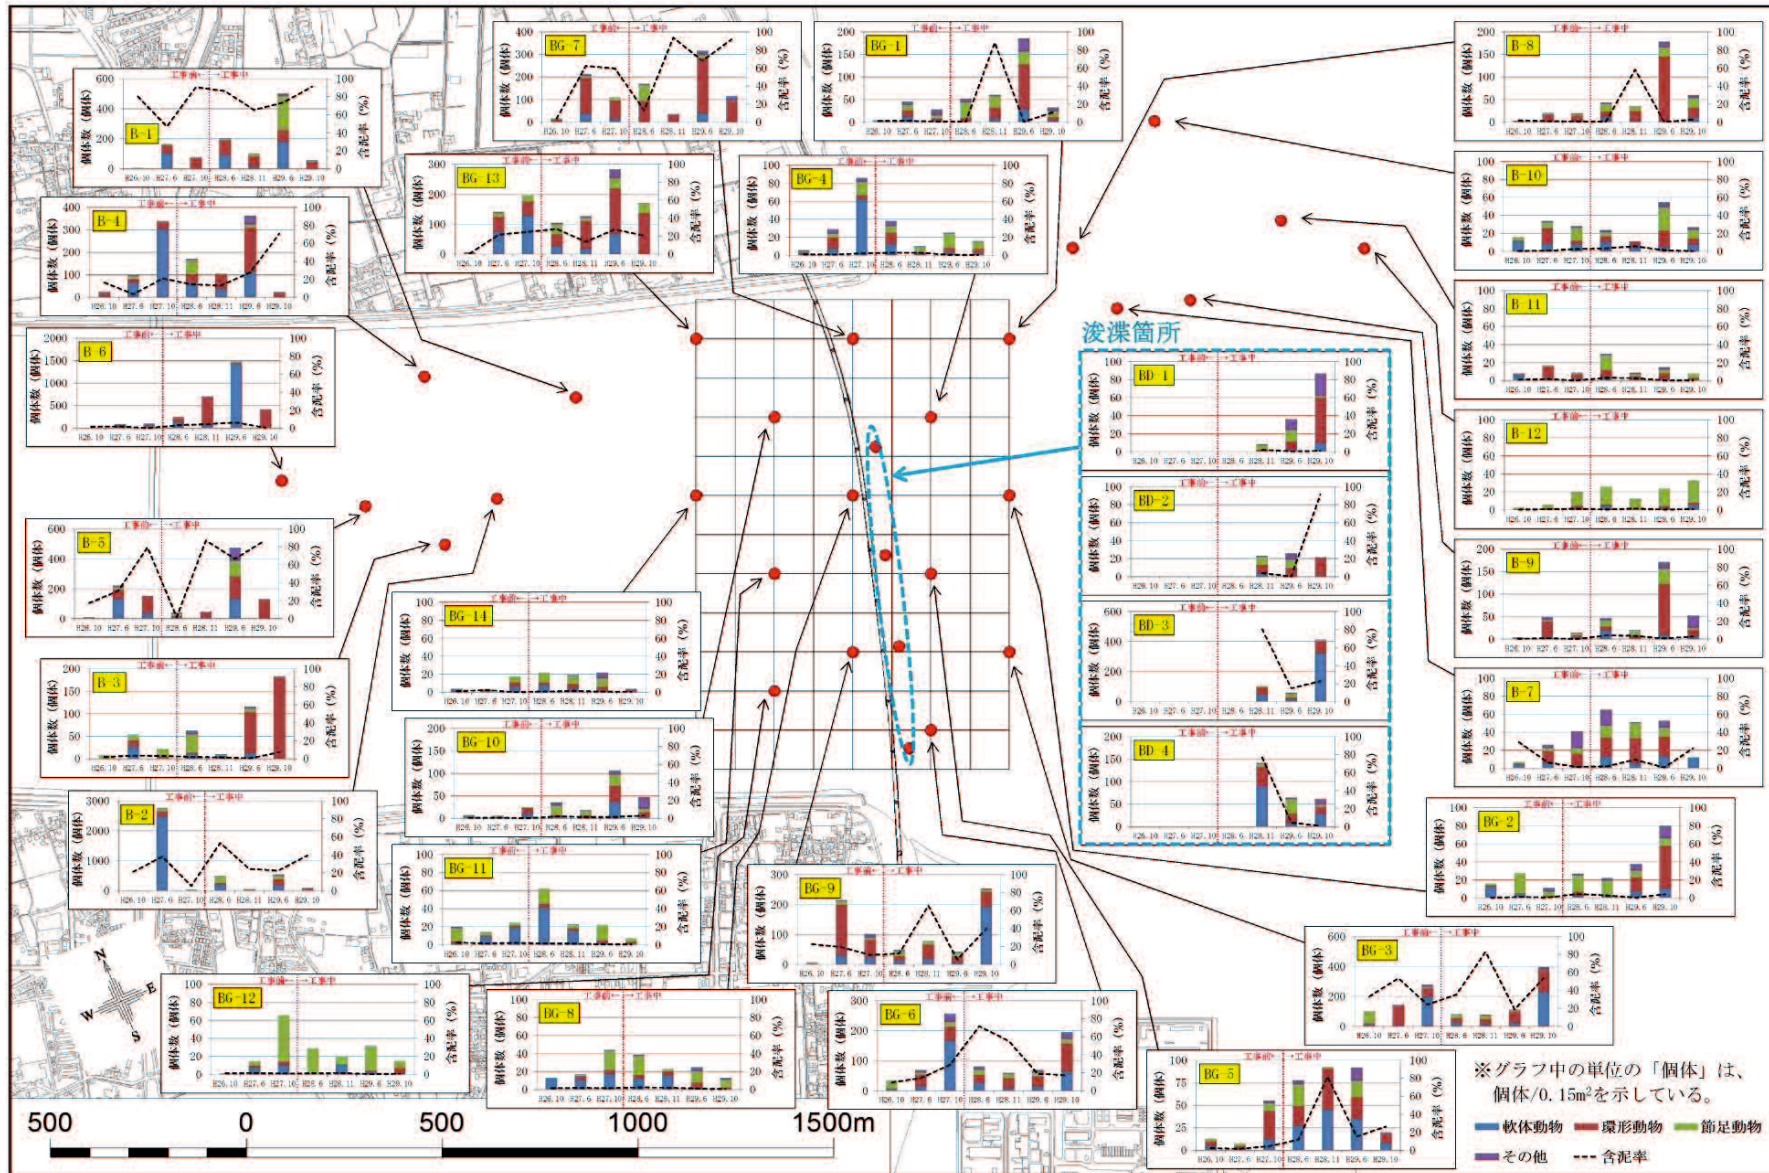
B-1
B-4
B-6
B-5
B-3
B-2
BG-7
BG-1
BG-13
BG-4
BG-14
BG-10
BG-11
BG-12
BG-8
BG-6
BG-9
BG-5
BG-3
BG-2
B-8
B-10
B-11
B-12
B-9
B-7
浚渫箇所
BD-1
BD-2
BD-3
BD-4

工事前 工事中
個体数（個体）
含泥率（%）
H26.10 H27.6 H27.10 H28.6 H28.11 H29.6 H29.10

N
S
E
W

500 0 500 1000 1500m

※グラフ中の単位の「個体」は、個体/0.15m²を示している。

軟体動物 環形動物 節足動物 その他 含泥率